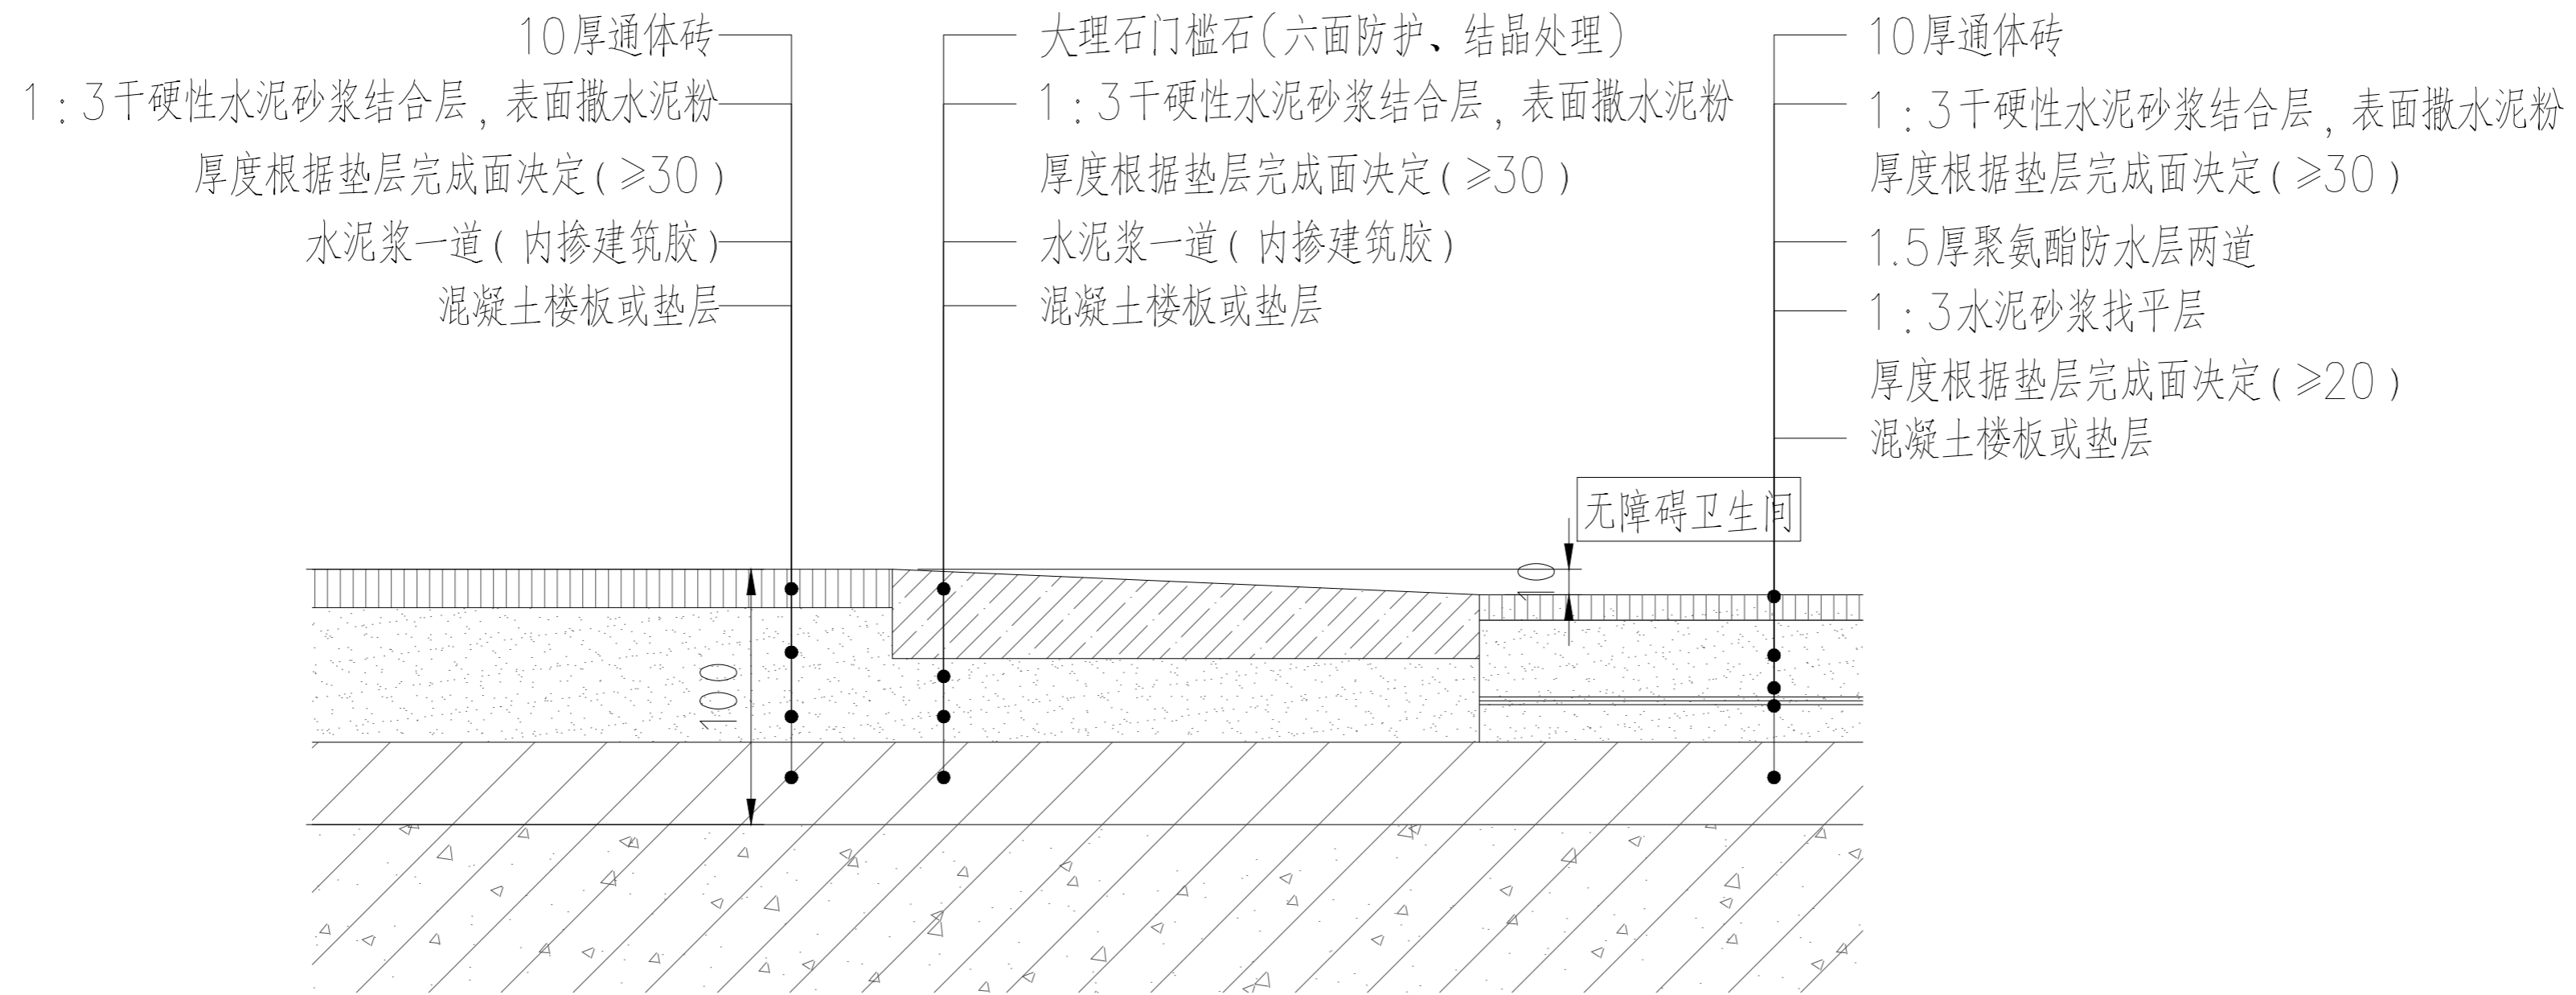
10厚通体砖
1:3干硬性水泥砂浆结合层，表面撒水泥粉
厚度根据垫层完成面决定(≥30)
水泥浆一道(内掺建筑胶)
混凝土楼板或垫层

大理石门槛石(六面防护、结晶处理)
1:3干硬性水泥砂浆结合层，表面撒水泥粉
厚度根据垫层完成面决定(≥30)
水泥浆一道(内掺建筑胶)
混凝土楼板或垫层

10厚通体砖
1:3干硬性水泥砂浆结合层，表面撒水泥粉
厚度根据垫层完成面决定(≥30)
1.5厚聚氨酯防水层两道
1:3水泥砂浆找平层
厚度根据垫层完成面决定(≥20)
混凝土楼板或垫层

无障碍卫生间

10

100